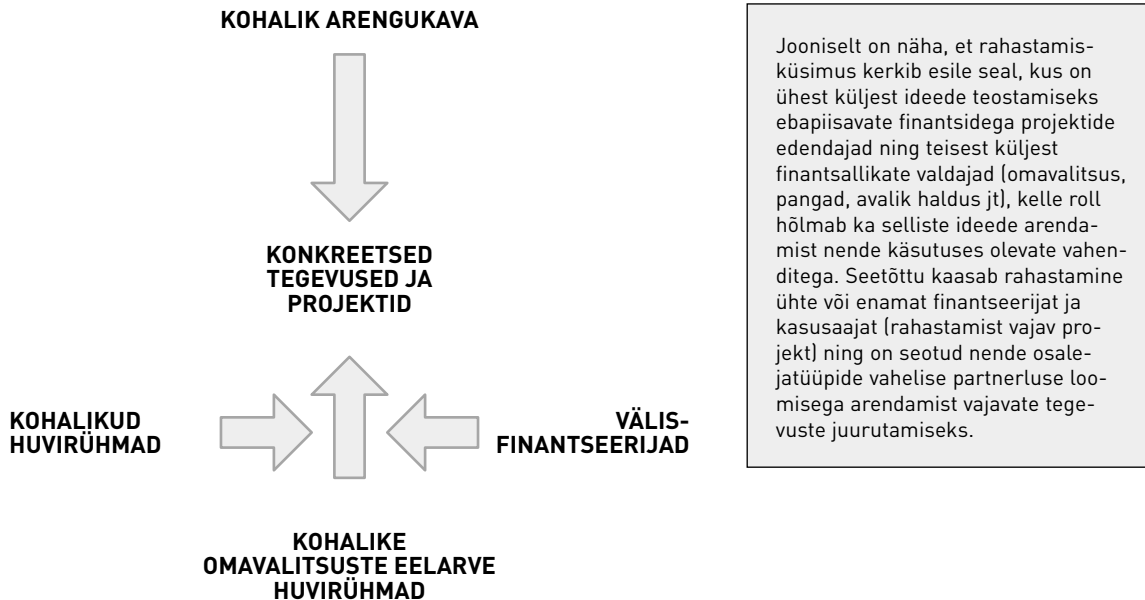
KOHALIK ARENGUKAVA

KONKREETSED TEGEVUSED JA PROJEKTID

KOHALIKUD HUVIRÜHMAD

VÄLIS-FINANTSEERIJAD

KOHALIKE OMAVALITSUSTE EELARVE HUVIRÜHMAD

Jooniselt on näha, et rahastamisküsimus kerkib esile seal, kus on ühest küljest ideede teostamiseks ebapiisavate finantsidega projektide edendajad ning teisest küljest finantsallikate valdajad (omavalitsus, pangad, avalik haldus jt), kelle roll hõlmab ka selliste ideede arendamist nende käsutuses olevate vahenditega. Seetõttu kaasab rahastamine ühte või enamat finantseerijat ja kasusaajat (rahastamist vajav projekt) ning on seotud nende osalejatüüpide vahelise partnerluse loomisega arendamist vajavate tegevuste juurutamiseks.